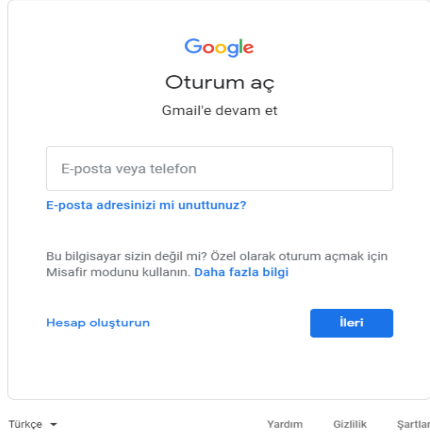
Google

Oturum aç

Gmail'e devam et

E-posta veya telefon

E-posta adresinizi mi unuttunuz?

Bu bilgisayar sizin değil mi? Özel olarak oturum açmak için Misafir modunu kullanın. Daha fazla bilgi

Hesap oluşturun

İleri

Türkçe

Yardım Gizlilik Şartlar